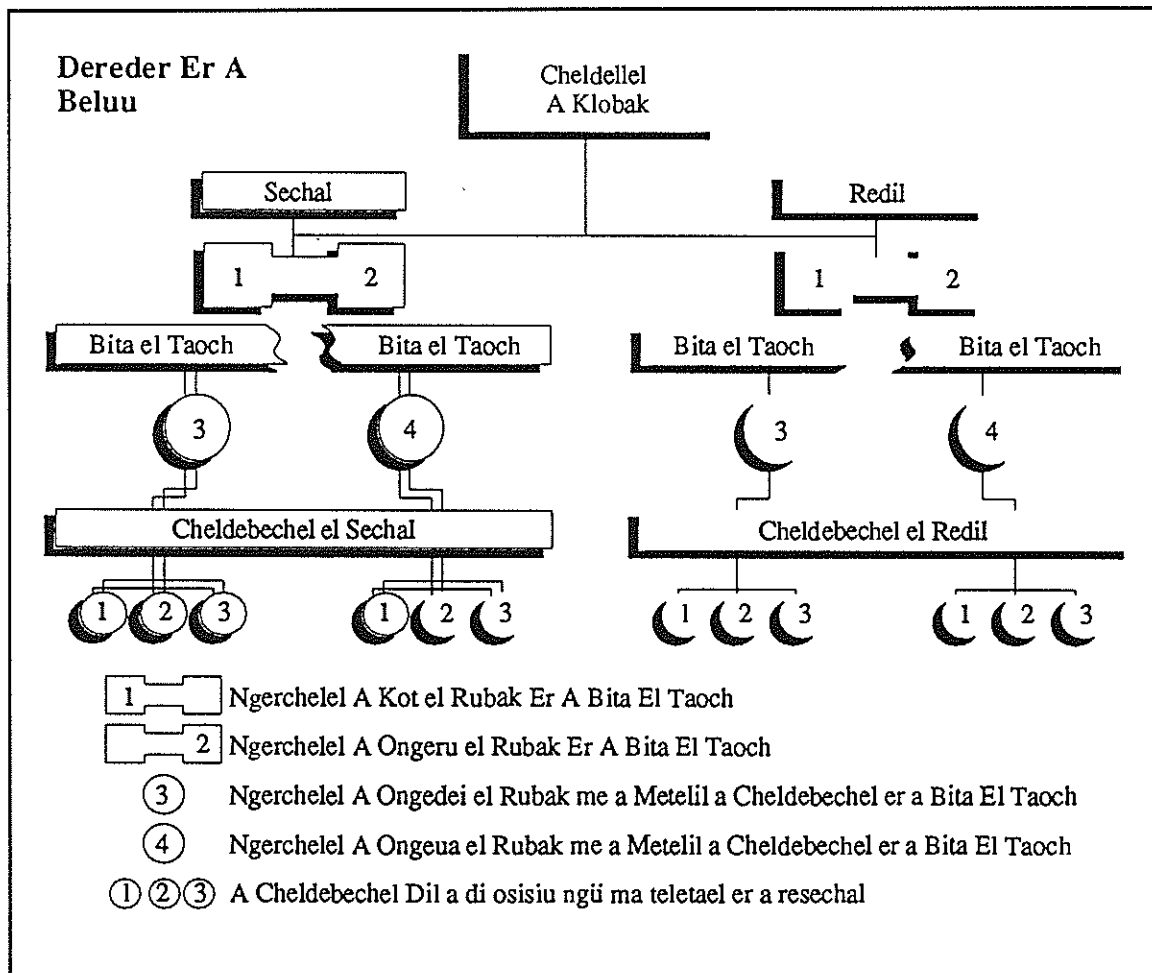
Dereder Er A Beluu

Cheldellel A Klobak

Sechal

Redil

1 2

1 2

Bita el Taoch

Bita el Taoch

Bita el Taoch

Bita el Taoch

3

4

3

4

Cheldebechel el Sechal

Cheldebechel el Redil

1 2 3

1 2 3

1 2 3

1 2 3

1 Ngerchelel A Kot el Rubak Er A Bita El Taoch

2 Ngerchelel A Ongeru el Rubak Er A Bita El Taoch

3 Ngerchelel A Ongedei el Rubak me a Metelil a Cheldebechel er a Bita El Taoch

4 Ngerchelel A Ongeua el Rubak me a Metelil a Cheldebechel er a Bita El Taoch

①②③ A Cheldebechel Dil a di osisiu ngii ma teletael er a resechal